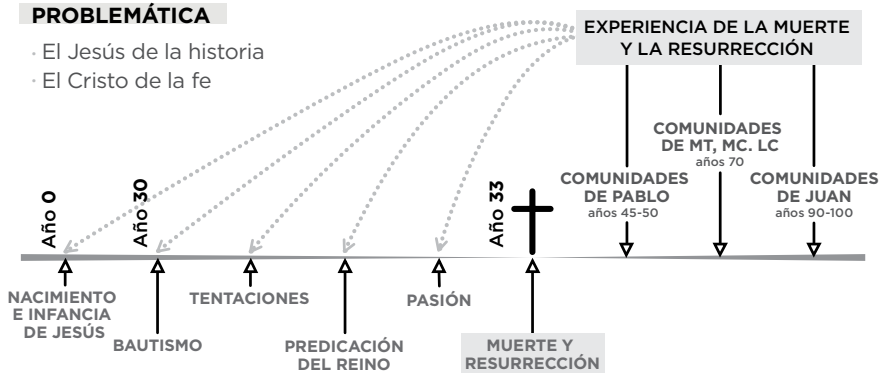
PROBLEMÁTICA

· El Jesús de la historia
· El Cristo de la fe

EXPERIENCIA DE LA MUERTE Y LA RESURRECCIÓN

COMUNIDADES DE MT, MC. LC
años 70

COMUNIDADES DE PABLO
años 45-50

COMUNIDADES DE JUAN
años 90-100

Año 0

Año 30

Año 33

NACIMIENTO E INFANCIA DE JESÚS

BAUTISMO

TENTACIONES

PREDICACIÓN DEL REINO

PASIÓN

MUERTE Y RESURRECCIÓN